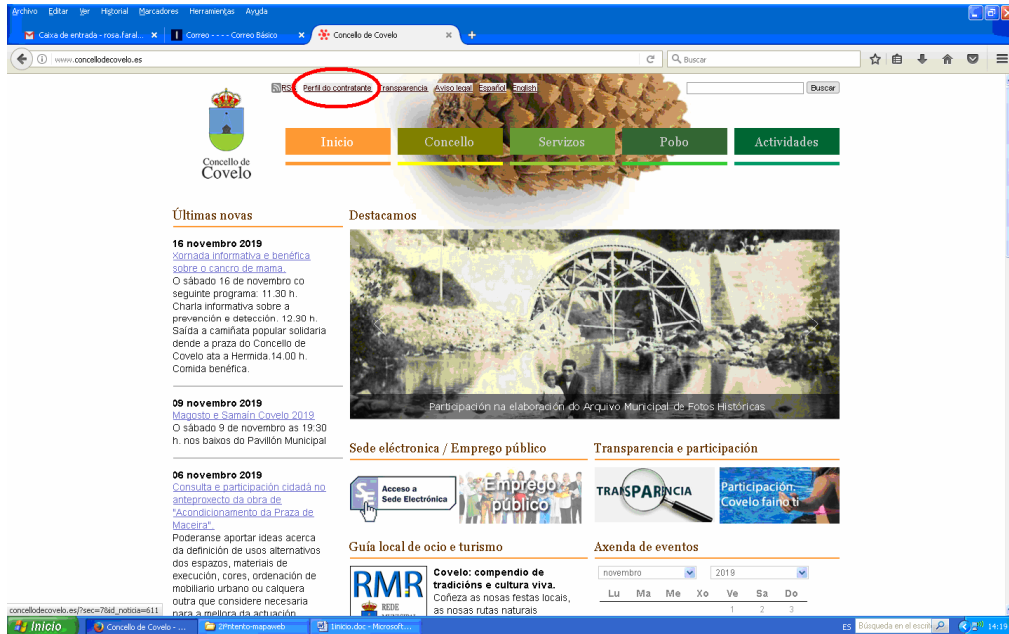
Archivo Editar Ver Historial Marcadores Herramientas Ayuda

Caixa de entrada - rosa.faral... ×
Correo - - - - Correo Básico ×
Concello de Covelo ×
+

www.concellodecovelo.es

Buscar

RSS Perfil do contratante Transparencia Aviso legal Español English

Buscar

Concello de Covelo

Inicio
Concello
Servizos
Pobo
Actividades

Últimas novas

16 novembro 2019
Xornada informativa e benéfica sobre o cancro de mama.
O sábado 16 de novembro co seguinte programa: 11.30 h. Charla informativa sobre a prevención e detección. 12.30 h. Saída a camiñata popular solidaria dende a praza do Concello de Covelo ata a Hermida.14.00 h. Comida benéfica.

09 novembro 2019
Magosto e Samaín Covelo 2019
O sábado 9 de novembro as 19:30 h. nos baixos do Pavillón Municipal

06 novembro 2019
Consulta e participación cidadá no anteproxecto da obra de "Acondicionamento da Praza de Maceira".
Poderanse aportar ideas acerca da definición de usos alternativos dos espazos, materiais de execución, cores, ordenación de mobiliario urbano ou calquera outra que considere necesaria para a mellora da actuación

Destacamos

Participación na elaboración do Arquivo Municipal de Fotos Históricas

Sede electrónica / Emprego público

Acceso a Sede Electrónica

Emprego público

Transparencia e participación

TRANSPARENCIA

Participación. Covelo faino ti

Guía local de ocio e turismo

RMR REDE MUNICIPAL

Covelo: compendio de tradicións e cultura viva.
Coñeza as nosas festas locais, as nosas rutas naturais

Axenda de eventos

novembro
2019

| Lu | Ma | Me | Xo | Ve | Sa | Do |
|---|---|---|---|---|---|---|
| | | | | 1 | 2 | 3 |

concellodecovelo.es/?sec=7&id_noticia=611

Inicio
Concello de Covelo - ...
2ºintento-mapaweb
1inicio.doc - Microsoft...
ES
Busqueda en el escrit
14:19